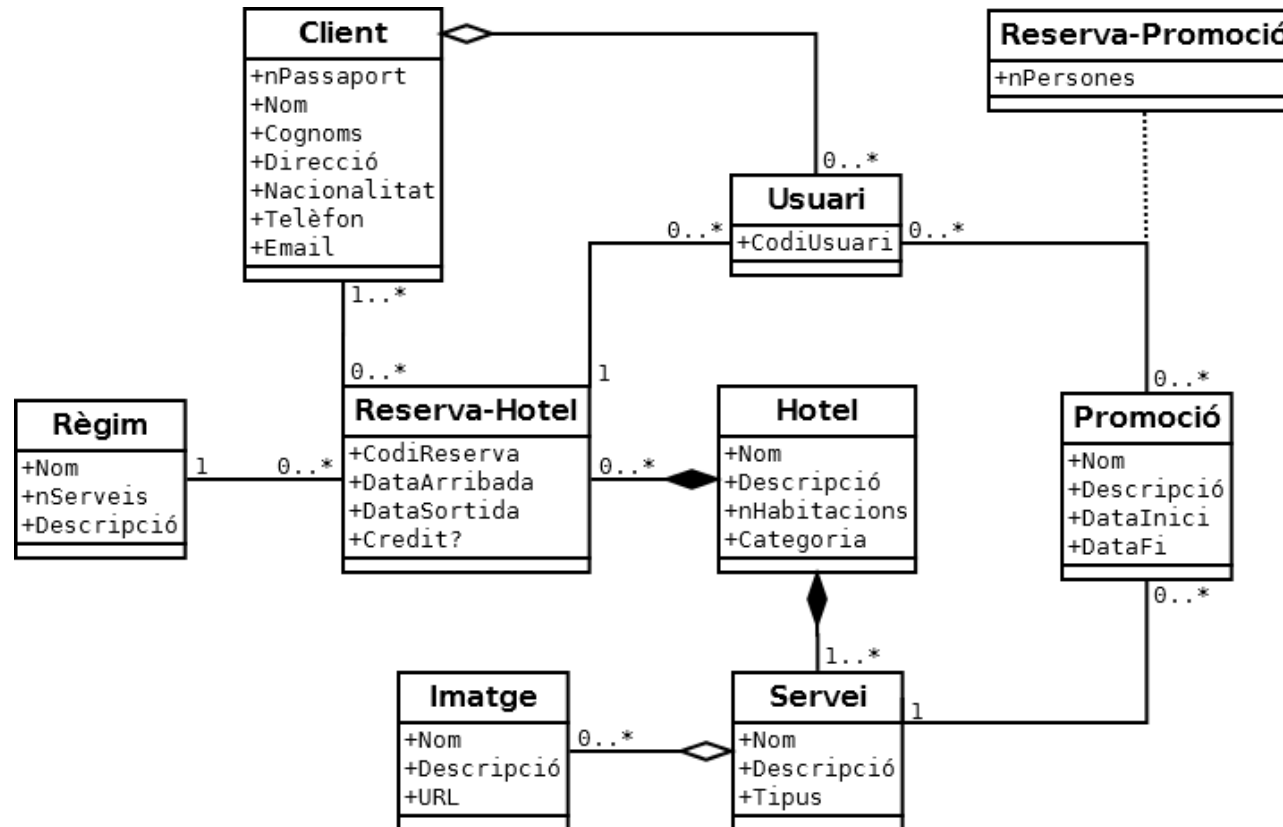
Client
+nPassaport
+Nom
+Cognoms
+Direcció
+Nacionalitat
+Telèfon
+Email

Reserva-Promoció

+nPersones

0..*

Usuari
+CodiUsuari

0..*

0..*

1..*

0..*

1

0..*

Règim
+Nom
+nServeis
+Descripció

1

0..*

Reserva-Hotel
+CodiReserva
+DataArribada
+DataSortida
+Credit?

0..*

Hotel
+Nom
+Descripció
+nHabitacions
+Categoria

Promoció
+Nom
+Descripció
+DataInici
+DataFi

0..*

1..*

Imatge
+Nom
+Descripció
+URL

0..*

Servei
+Nom
+Descripció
+Tipus

1